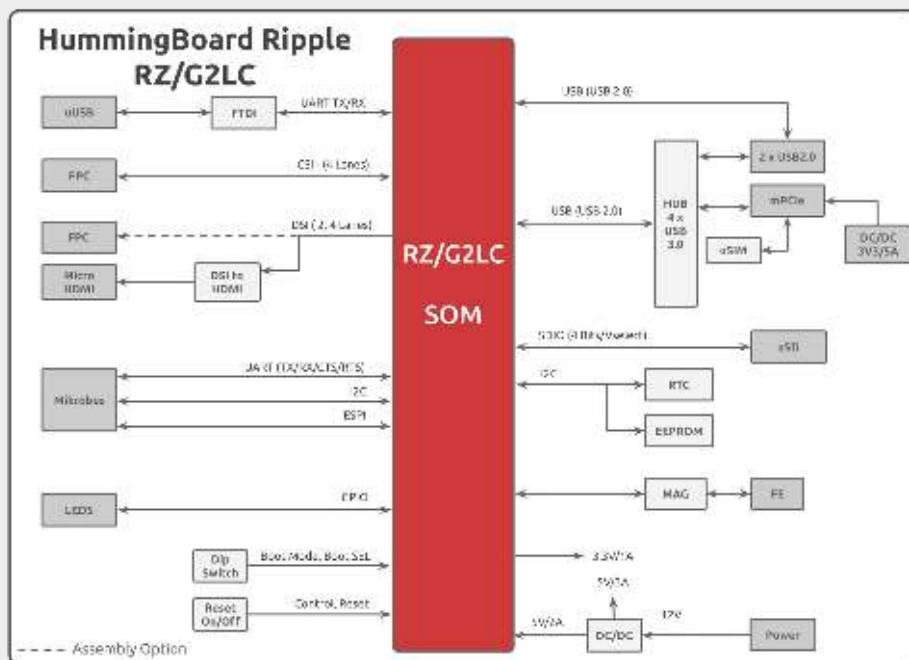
HummingBoard Ripple
RZ/G2LC

uUSB
FTDI
UART TX/RX
FPC
CSI (4 Lanes)
FPC
DSI (2, 4 Lanes)
Micro HDMI
DSI to HDMI
Mikrobus
UART (TX/RX/CTS/RTS)
I2C
ESPI
LEDS
GPIO
Dip Switch
Boot Mode, Boot Sel
Reset On/Off
Control, Reset
---- Assembly Option

RZ/G2LC
SOM

USB (USB 2.0)
2 x USB2.0
USB (USB 2.0)
HUB 4 x USB 3.0
mPCIe
uSIM
DC/DC 3V3/5A
SDIO (4 Bits/4wires)
uSD
I2C
RTC
EEPROM
MAG
FE
3.3V/1A
5V/2A
5V/2A
DC/DC
12V
Power